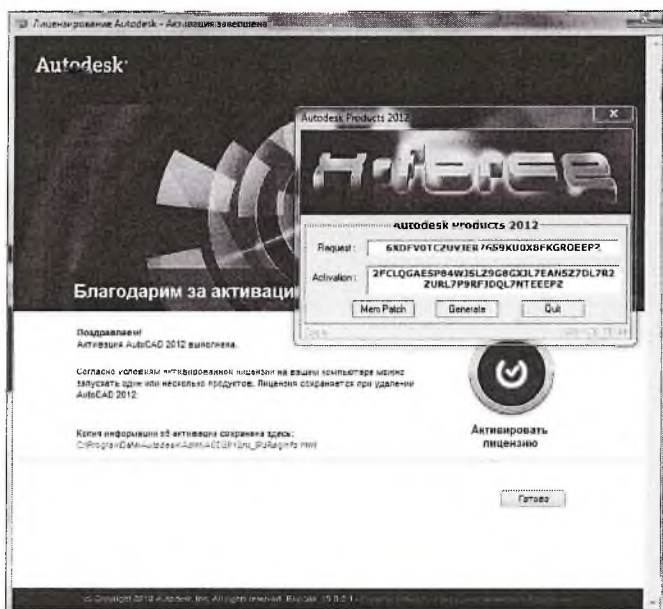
Лицензирование Autodesk - Активация завершена

Autodesk

Благодарим за активаци

Поздравляем!
Активация AutoCAD 2012 выполнена.

Согласно условиям активированной лицензии на вашем компьютере можно запускать один или несколько продуктов. Лицензия сохраняется при удалении AutoCAD 2012.

Копия информации об активации сохранена здесь:
C:\ProgramData\Autodesk\Adlm\ACD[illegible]

Активировать лицензию

Готово

© Copyright 2010 Autodesk, Inc. All rights reserved. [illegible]

Autodesk Products 2012

X-force

Autodesk Products 2012

Request : 6XDFV0TC2UVJER7G59KU0XBFKGROEEPZ

Activation : 2FCLQGAESP04WJSLZ9G8GXJL7EAN5Z7DL7R2ZURL7P9RFJDQL7NTEEEPZ

Mem Patch | Generate | Quit